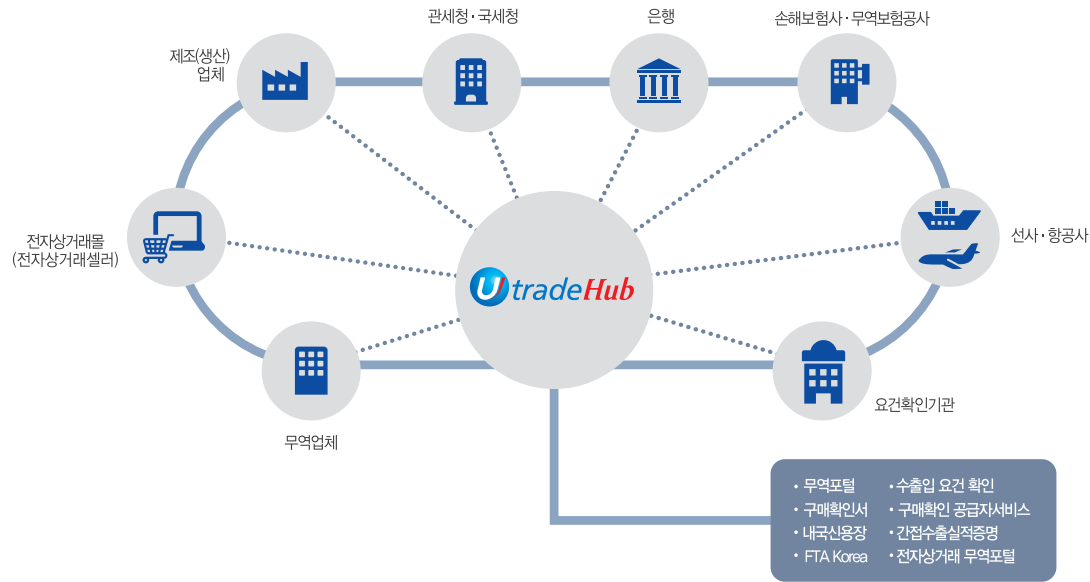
관세청 · 국세청

은행

손해보험사 · 무역보험공사

제조(생산) 업체

전자상거래몰 (전자상거래셀러)

U tradeHub

선사 · 항공사

무역업체

요건확인기관

• 무역포털
• 구매확인서
• 내국신용장
• FTA Korea

• 수출입 요건 확인
• 구매확인 공급자서비스
• 간접수출실적증명
• 전자상거래 무역포털